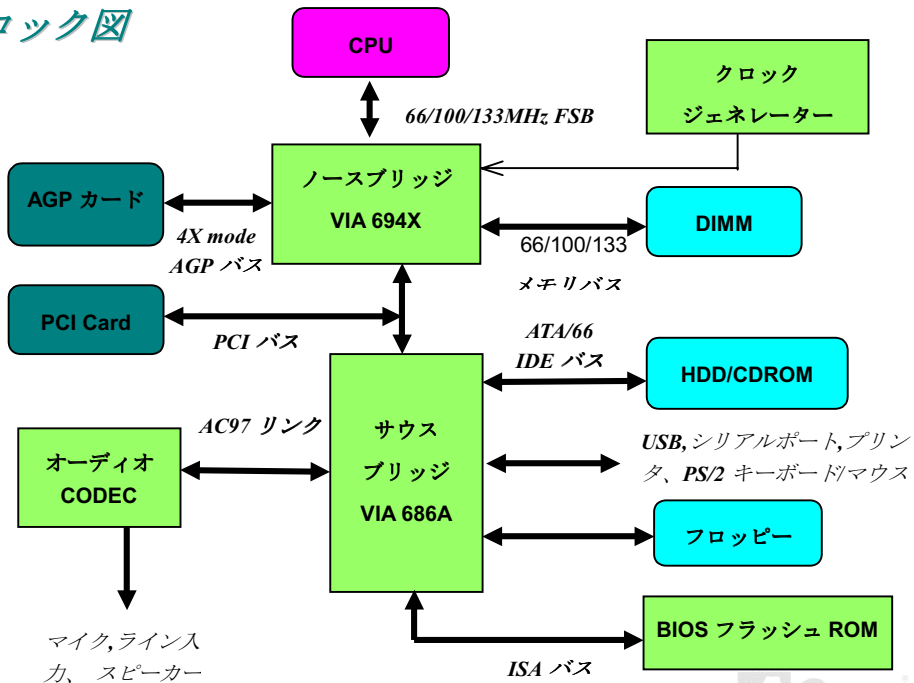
ロック図

CPU

66/100/133MHz FSB

クロック ジェネレーター

AGP カード

ノースブリッジ VIA 694X

DIMM

4X mode AGP バス

66/100/133

メモリバス

PCI Card

PCI バス

ATA/66 IDE バス

HDD/CDROM

AC97 リンク

サウス ブリッジ VIA 686A

オーディオ CODEC

USB, シリアルポート, プリンタ、PS/2 キーボード/マウス

フロッピー

BIOS フラッシュ ROM

マイク, ライン入力、 スピーカー

ISA バス